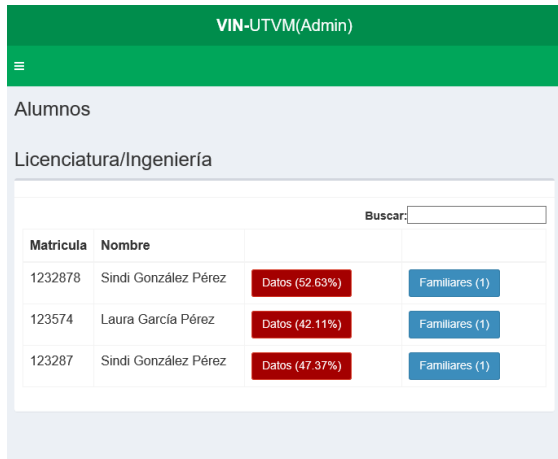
VIN-UTVM(Admin)

≡

Alumnos

Licenciatura/Ingeniería

Buscar:

| Matricula | Nombre | | |
|---|---|---|---|
| 1232878 | Sindi González Pérez | Datos (52.63%) | Familiares (1) |
| 123574 | Laura García Pérez | Datos (42.11%) | Familiares (1) |
| 123287 | Sindi González Pérez | Datos (47.37%) | Familiares (1) |